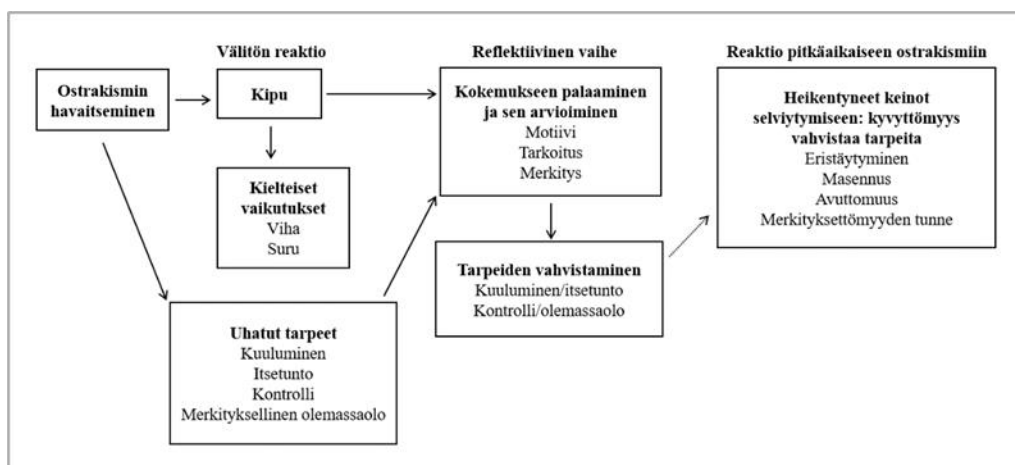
Välitön reaktio

Reflektiivinen vaihe

Reaktio pitkäaikaiseen ostrakismiin

Ostrakismin havaitseminen

Kipu

Kielteiset vaikutukset
Viha
Suru

Uhatut tarpeet
Kuuluminen
Itsetunto
Kontrolli
Merkityksellinen olemassaolo

Kokemukseen palaaminen ja sen arvioiminen
Motiivi
Tarkoitus
Merkitys

Tarpeiden vahvistaminen
Kuuluminen/itsetunto
Kontrolli/olemassaolo

Heikentyneet keinot selviytymiseen: kyvyttömyys vahvistaa tarpeita
Eristäytyminen
Masennus
Avuttomuus
Merkityksettömyyden tunne